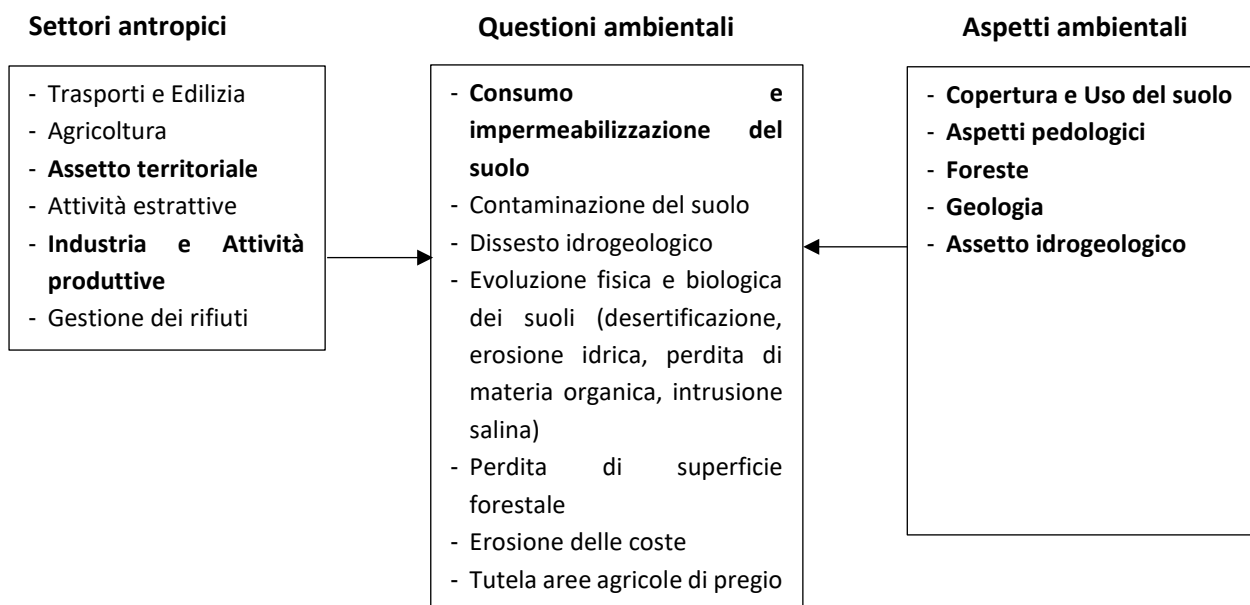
Settori antropici

- Trasporti e Edilizia
- Agricoltura
- Assetto territoriale
- Attività estrattive
- Industria e Attività produttive
- Gestione dei rifiuti

Questioni ambientali

- Consumo e impermeabilizzazione del suolo
- Contaminazione del suolo
- Dissesto idrogeologico
- Evoluzione fisica e biologica dei suoli (desertificazione, erosione idrica, perdita di materia organica, intrusione salina)
- Perdita di superficie forestale
- Erosione delle coste
- Tutela aree agricole di pregio

Aspetti ambientali

- Copertura e Uso del suolo
- Aspetti pedologici
- Foreste
- Geologia
- Assetto idrogeologico